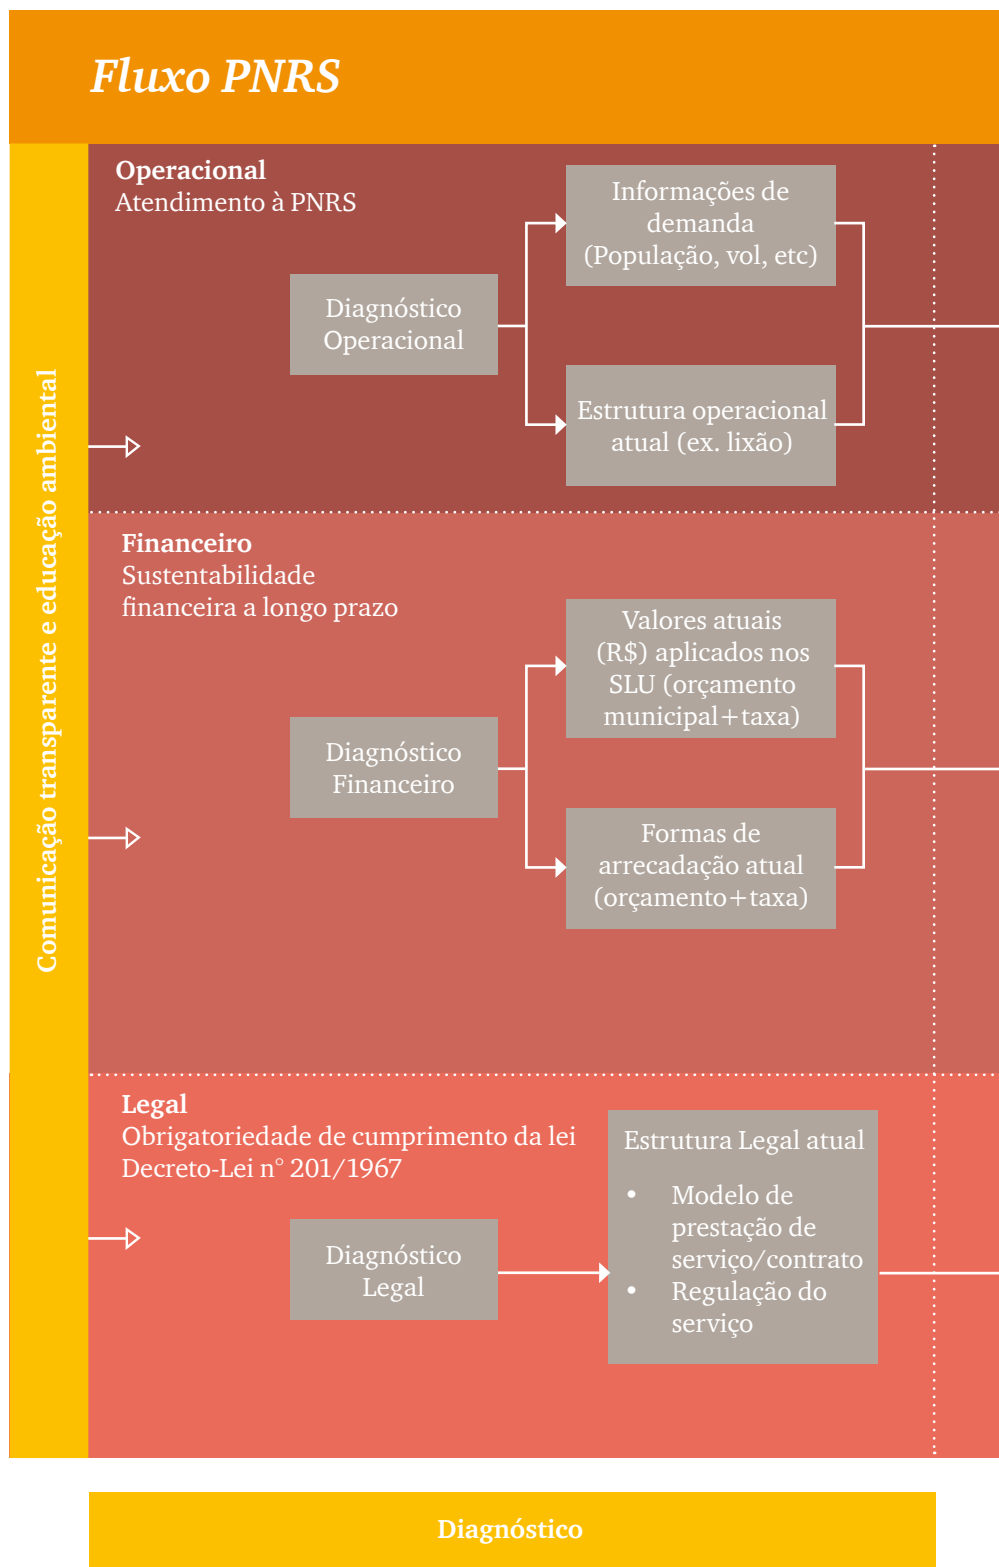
Fluxo PNRS

Comunicação transparente e educação ambiental

Operacional
Atendimento à PNRS

Diagnóstico Operacional

Informações de demanda (População, vol, etc)

Estrutura operacional atual (ex. lixão)

Financeiro
Sustentabilidade financeira a longo prazo

Diagnóstico Financeiro

Valores atuais (R$) aplicados nos SLU (orçamento municipal+taxa)

Formas de arrecadação atual (orçamento+taxa)

Legal
Obrigatoriedade de cumprimento da lei Decreto-Lei n° 201/1967

Diagnóstico Legal

Estrutura Legal atual

- Modelo de prestação de serviço/contrato
- Regulação do serviço

Diagnóstico